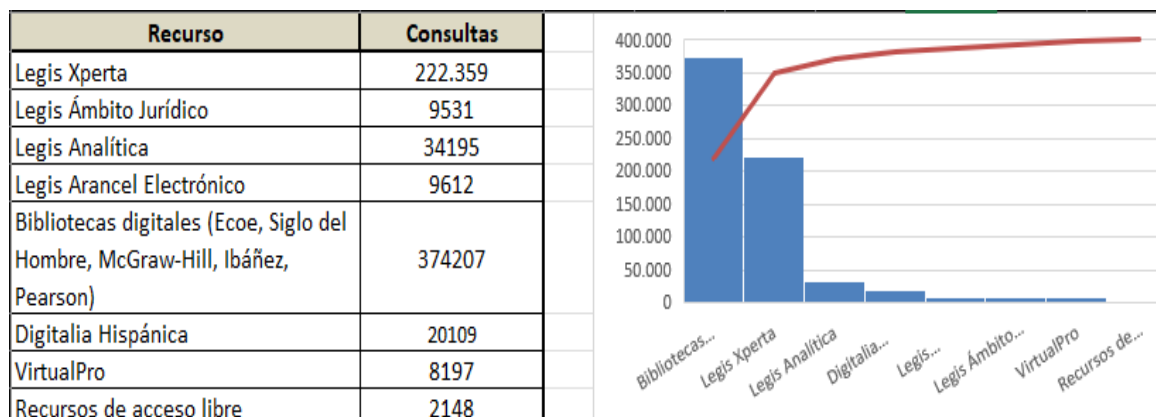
| Recurso | Consultas |
|---|---|
| Legis Xperta | 222.359 |
| Legis Ámbito Jurídico | 9531 |
| Legis Analítica | 34195 |
| Legis Arancel Electrónico | 9612 |
| Bibliotecas digitales (Ecoe, Siglo del Hombre, McGraw-Hill, Ibáñez, Pearson) | 374207 |
| Digitalia Hispánica | 20109 |
| VirtualPro | 8197 |
| Recursos de acceso libre | 2148 |

400.000
350.000
300.000
250.000
200.000
150.000
100.000
50.000
0

Bibliotecas...
Legis Xperta
Legis Analítica
Digitalia...
Legis...
Legis Ámbito...
VirtualPro
Recursos de...